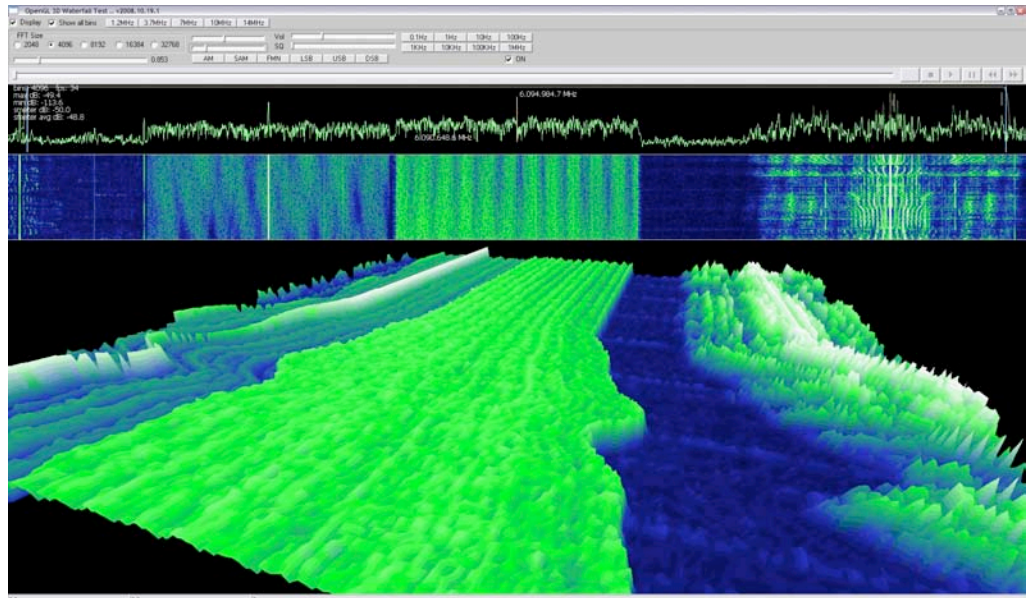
OpenGL 3D Waterfall Test ... v2008.10.19.1

Display Show all bins 1.2MHz 3.7MHz 7MHz 10MHz 14MHz

FFT Size
2048 4096 8192 16384 32768

Vol
SQ

0.1Hz 1Hz 10Hz 100Hz
1KHz 10KHz 100KHz 1MHz

0.053

AM SAM FMN LSB USB DSB

ON

bins: 4096 fps: 54
max dB: -49.4
min dB: -113.6
smeter dB: -50.0
smeter avg dB: -48.8

6,094,984.7 MHz

6,090,648.6 MHz